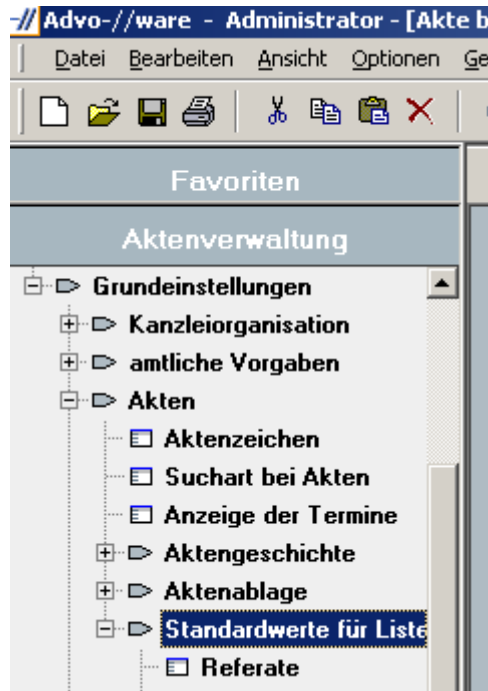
Advo-//ware - Administrator - [Akte b

Datei Bearbeiten Ansicht Optionen Ge

Favoriten

Aktenverwaltung

Grundeinstellungen
Kanzleiorganisation
amtliche Vorgaben
Akten
Aktenzeichen
Suchart bei Akten
Anzeige der Termine
Aktengeschichte
Aktenablage
Standardwerte für Liste
Referate